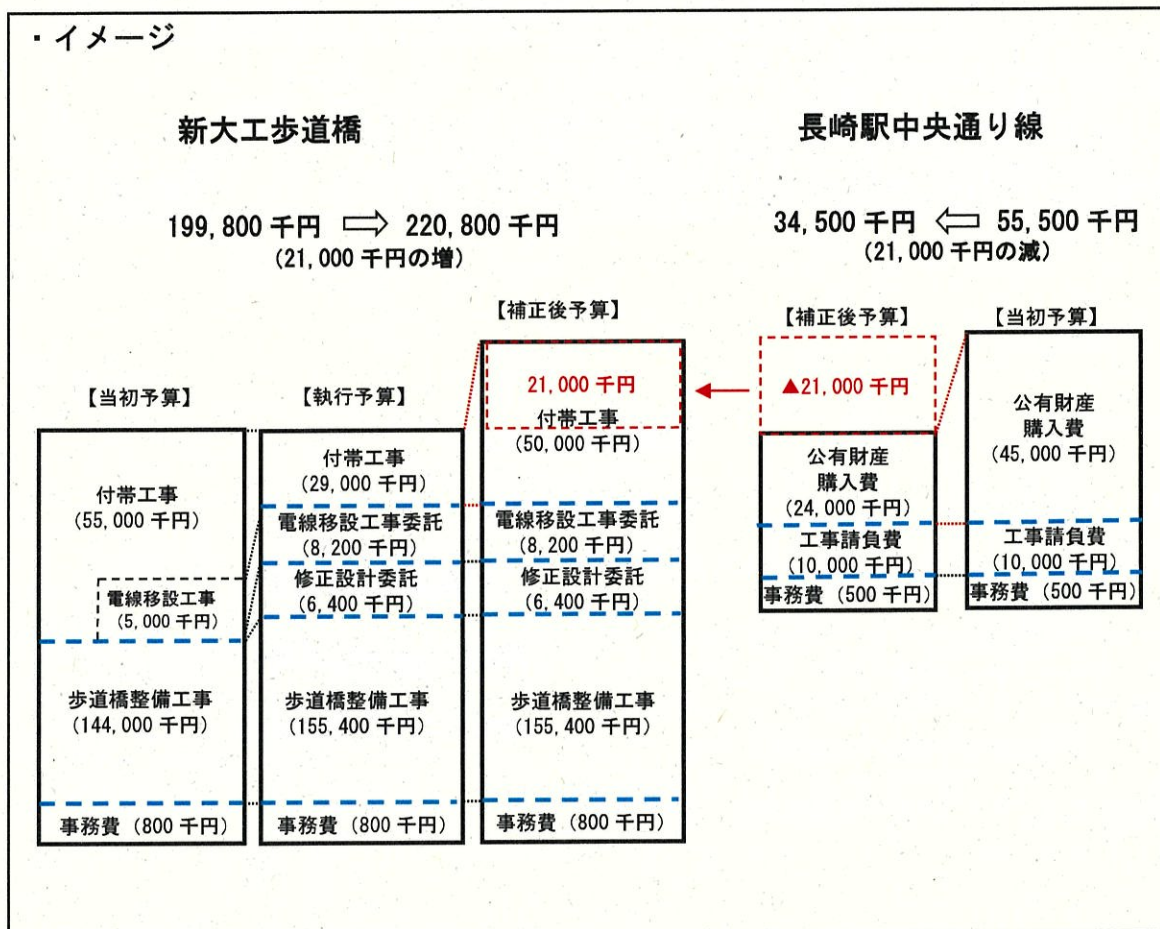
・イメージ

新大工歩道橋

199, 800 千円 ⇨ 220, 800 千円
(21, 000 千円の増)

長崎駅中央通り線

34, 500 千円 ⇦ 55, 500 千円
(21, 000 千円の減)

【当初予算】

付帯工事
(55, 000 千円)

電線移設工事
(5, 000 千円)

歩道橋整備工事
(144, 000 千円)

事務費 (800 千円)

【執行予算】

付帯工事
(29, 000 千円)

電線移設工事委託
(8, 200 千円)

修正設計委託
(6, 400 千円)

歩道橋整備工事
(155, 400 千円)

事務費 (800 千円)

【補正後予算】

21, 000 千円

付帯工事
(50, 000 千円)

電線移設工事委託
(8, 200 千円)

修正設計委託
(6, 400 千円)

歩道橋整備工事
(155, 400 千円)

事務費 (800 千円)

【補正後予算】

▲21, 000 千円

公有財産
購入費
(24, 000 千円)

工事請負費
(10, 000 千円)

事務費 (500 千円)

【当初予算】

公有財産
購入費
(45, 000 千円)

工事請負費
(10, 000 千円)

事務費 (500 千円)